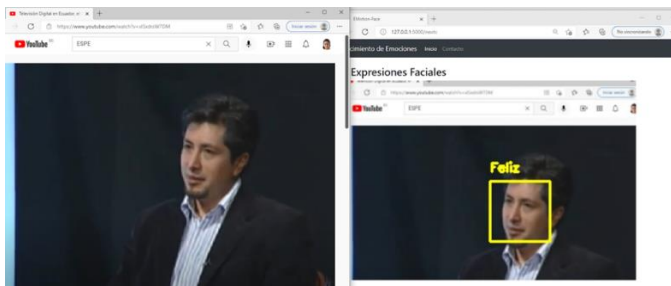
Televisión Digital en Ecuador ×
https://www.youtube.com/watch?v=d5xdxW7DM
Iniciar sesión
YouTube EC
ESPE

Emotion Face ×
127.0.0.1:5000/video
No sincronizando
cimiento de Emociones Inicio Contacto

Expresiones Faciales
https://www.youtube.com/watch?v=d5xdxW7DM
Iniciar sesión
YouTube EC
ESPE
Feliz